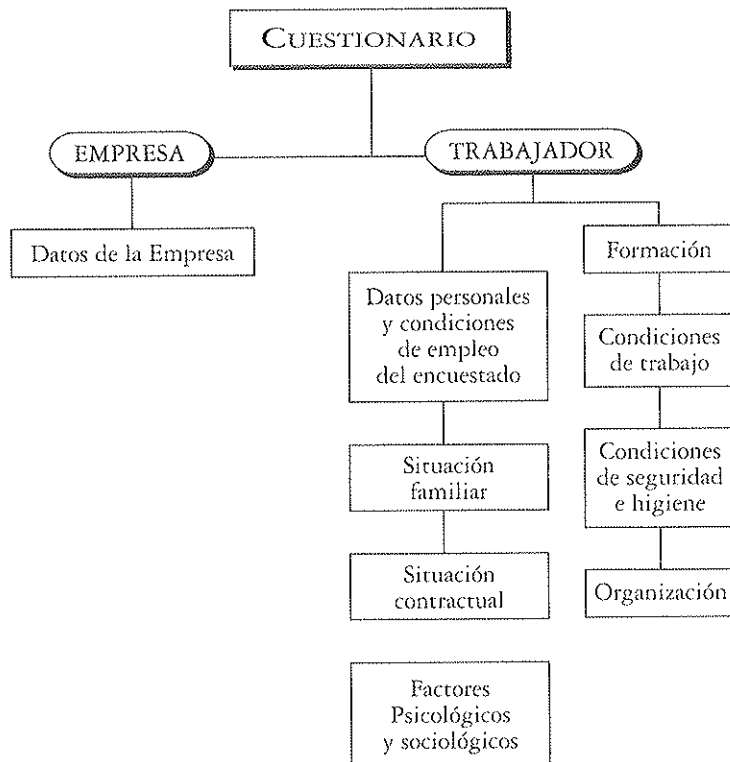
CUESTIONARIO

EMPRESA

TRABAJADOR

Datos de la Empresa

Datos personales y condiciones de empleo del encuestado

Situación familiar

Situación contractual

Factores Psicológicos y sociológicos

Formación

Condiciones de trabajo

Condiciones de seguridad e higiene

Organización